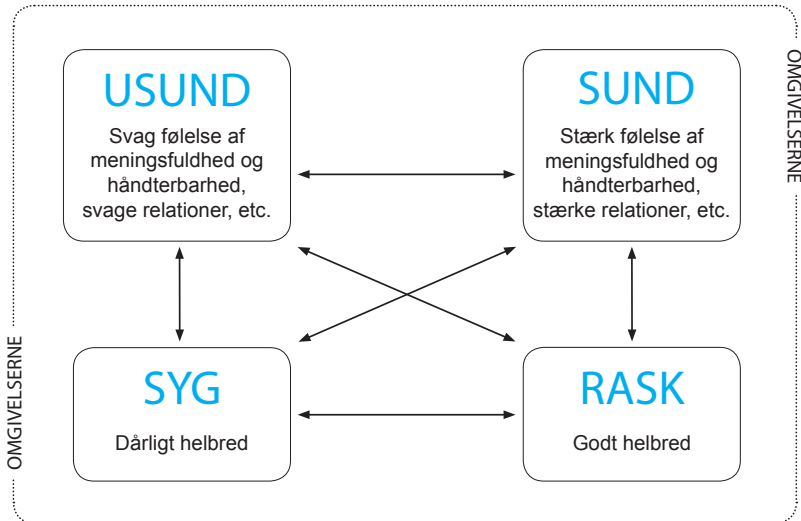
USUND

Svag følelse af meningsfuldhed og håndterbarhed, svage relationer, etc.

SUND

Stærk følelse af meningsfuldhed og håndterbarhed, stærke relationer, etc.

OMGIVELSERNE

SYG

Dårligt helbred

RASK

Godt helbred

OMGIVELSERNE